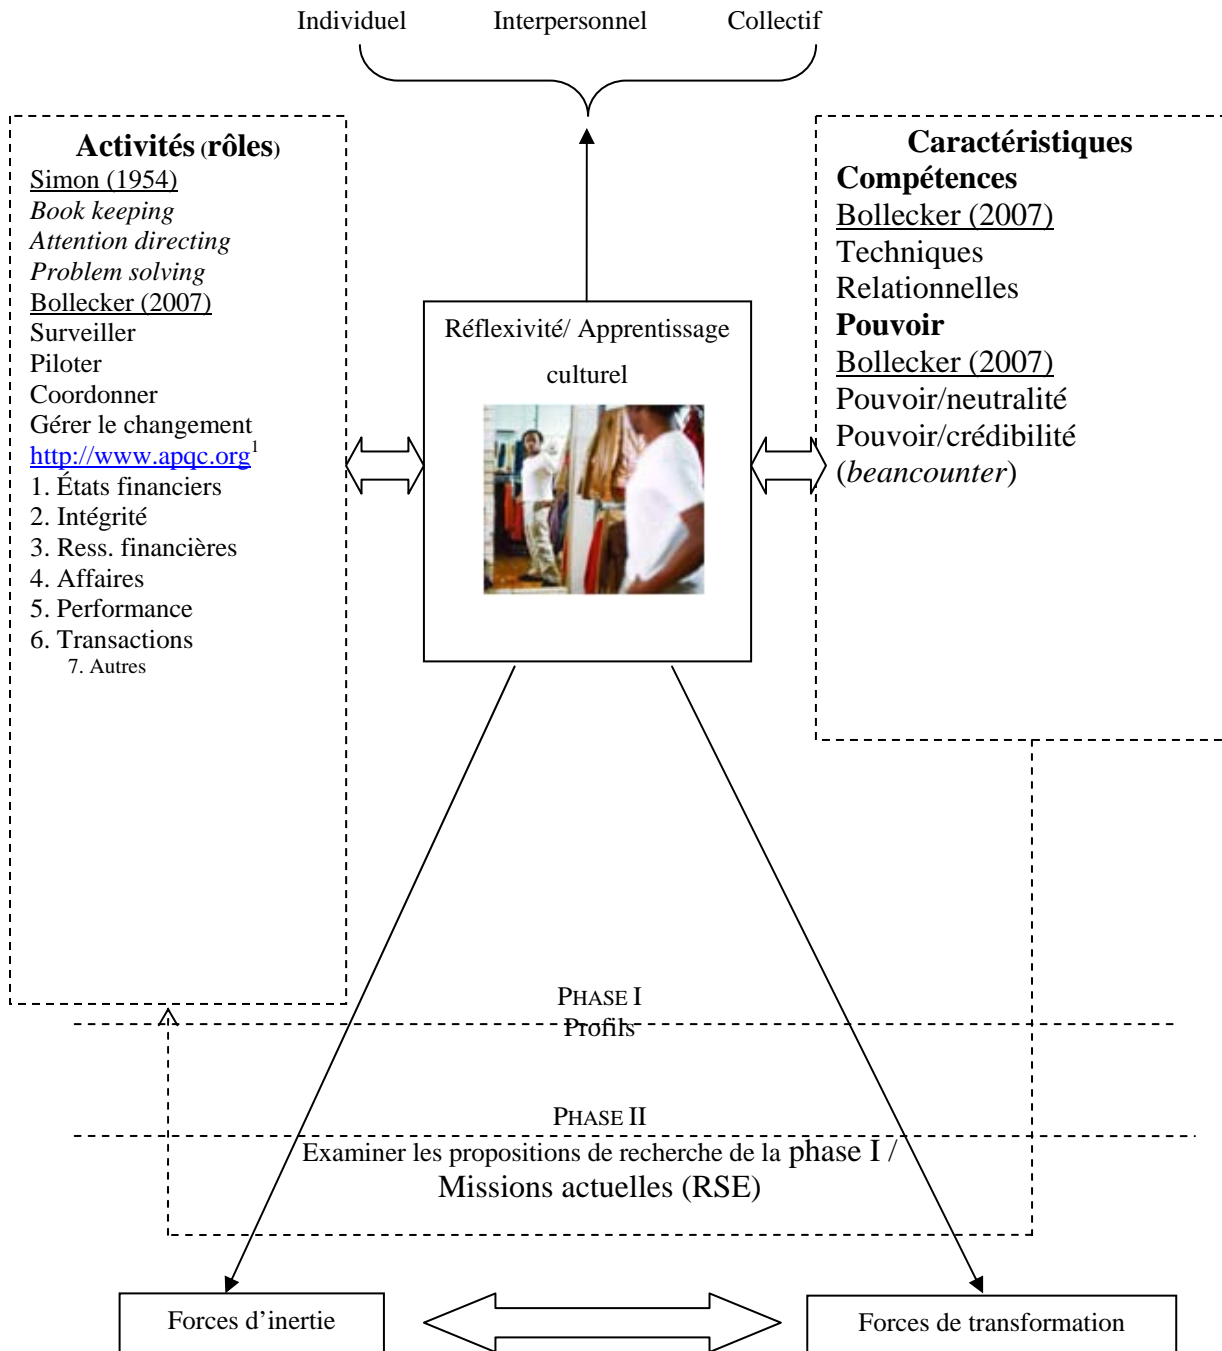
Individuel Interpersonnel Collectif

**Activités (rôles)**
Simon (1954)
*Book keeping*
*Attention directing*
*Problem solving*
Bollecker (2007)
Surveiller
Piloter
Coordonner
Gérer le changement
http://www.apqc.org$^1$
1. États financiers
2. Intégrité
3. Ress. financières
4. Affaires
5. Performance
6. Transactions
7. Autres

Réflexivité/ Apprentissage culturel

**Caractéristiques**
**Compétences**
Bollecker (2007)
Techniques
Relationnelles
**Pouvoir**
Bollecker (2007)
Pouvoir/neutralité
Pouvoir/crédibilité
(*beancounter*)

PHASE I
Profils

PHASE II
Examiner les propositions de recherche de la phase I /
Missions actuelles (RSE)

Forces d'inertie

Forces de transformation